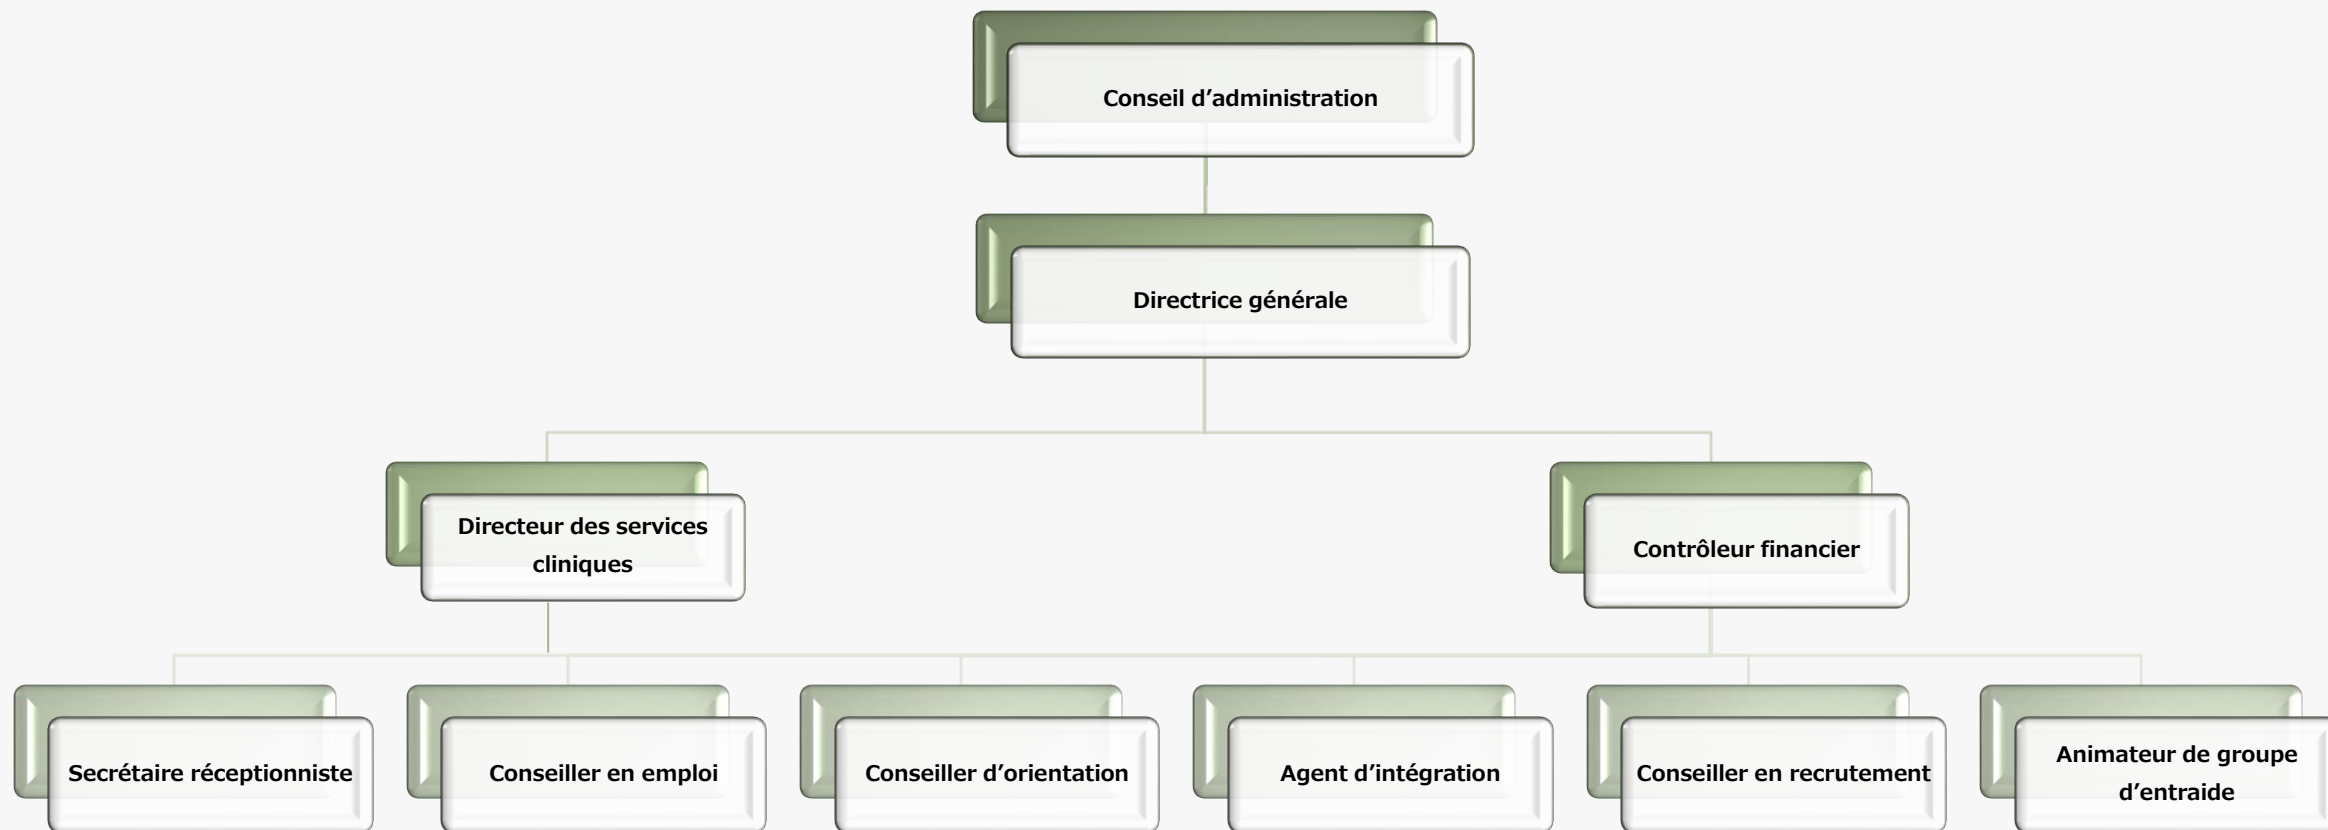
Conseil d’administration

Directrice générale

Directeur des services cliniques

Contrôleur financier

Secrétaire réceptionniste

Conseiller en emploi

Conseiller d’orientation

Agent d’intégration

Conseiller en recrutement

Animateur de groupe d’entraide